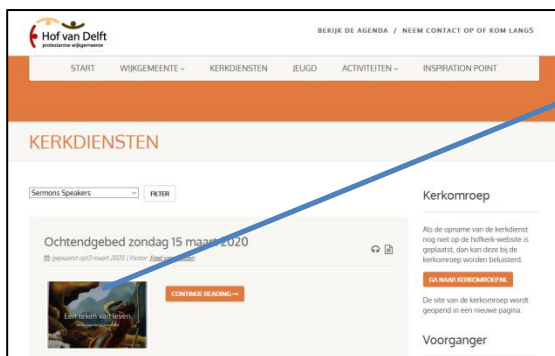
Hof van Delft
protestantse wijkgemeente

BEKIJK DE AGENDA / NEEM CONTACT OP OF KOM LANGS

START WIJKGEMEENTE ⌄ KERKDIENSTEN JEUGD ACTIVITEITEN ⌄ INSPIRATION POINT

KERKDIENSTEN

Sermons Speakers FILTER

Ochtendgebed zondag 15 maart 2020

geplaatst op 13 maart 2020 | Pastor: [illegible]

Een teken van leven

CONTINUE READING →

Kerkomroep

Als de opname van de kerkdienst nog niet op de hofkerk-website is geplaatst, dan kan deze bij de kerkomroep worden beluisterd.

GA NAAR KERKOMROEP.NL

De site van de kerkomroep wordt geopend in een nieuwe pagina.

Voorganger